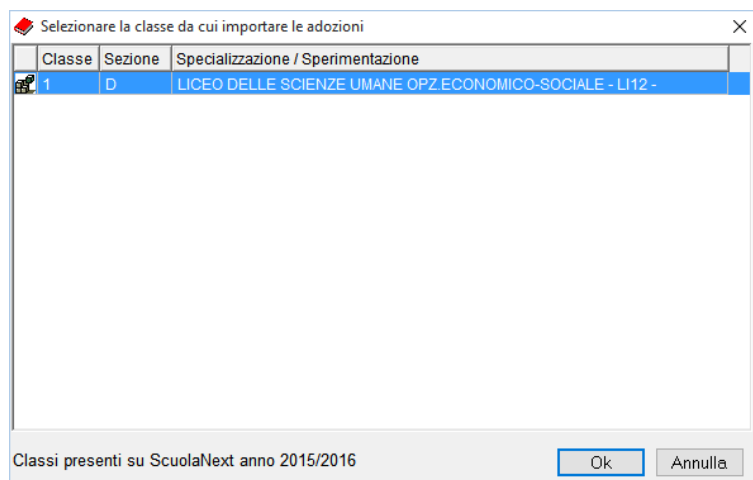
Selezionare la classe da cui importare le adozioni

| Classe | Sezione | Specializzazione / Sperimentazione |
|---|---|---|
| 1 | D | LICEO DELLE SCIENZE UMANE OPZ.ECONOMICO-SOCIALE - LI12 - |

Classi presenti su ScuolaNext anno 2015/2016

Ok

Annulla